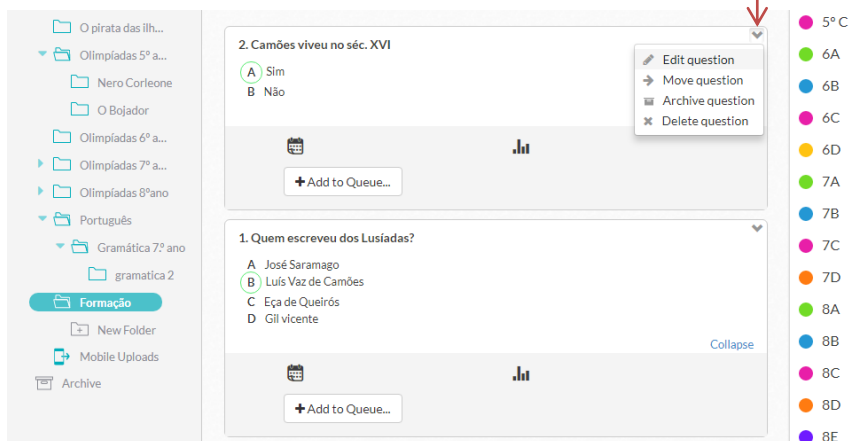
O pirata das ilh...
Olimpíadas 5º a...
Nero Corleone
O Bojador
Olimpíadas 6º a...
Olimpíadas 7º a...
Olimpíadas 8ºano
Português
Gramática 7º ano
gramatica 2
Formação
New Folder
Mobile Uploads
Archive

2. Camões viveu no séc. XVI
A Sim
B Não

Edit question
Move question
Archive question
Delete question

+ Add to Queue...

1. Quem escreveu dos Lusíadas?
A José Saramago
B Luís Vaz de Camões
C Eça de Queirós
D Gil vicente

Collapse

+ Add to Queue...

5º C
6A
6B
6C
6D
7A
7B
7C
7D
8A
8B
8C
8D
8E